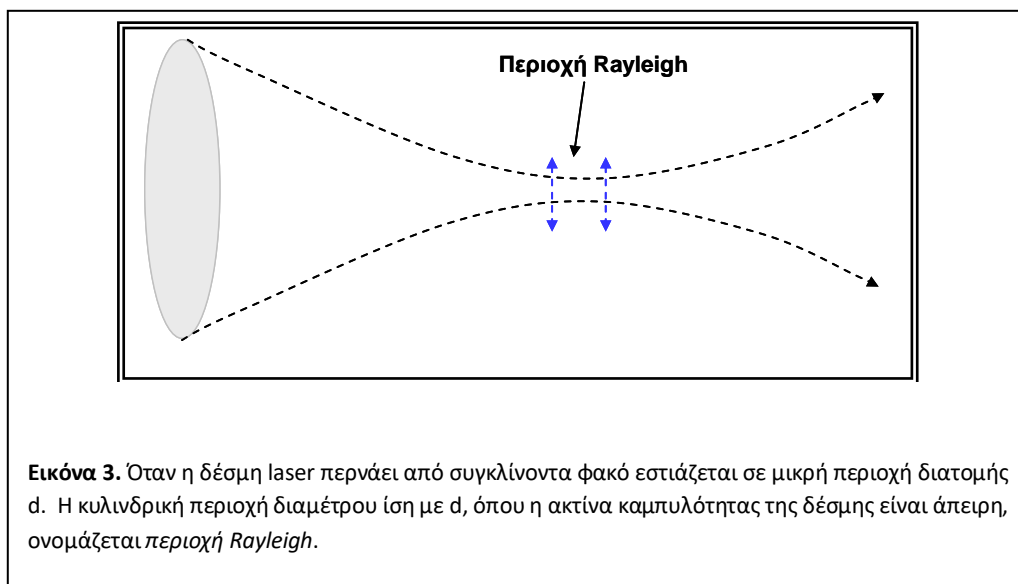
Περιοχή Rayleigh

**Εικόνα 3.** Όταν η δέσμη laser περνάει από συγκλίνοντα φακό εστιάζεται σε μικρή περιοχή διατομής d. Η κυλινδρική περιοχή διαμέτρου ίση με d, όπου η ακτίνα καμπυλότητας της δέσμης είναι άπειρη, ονομάζεται *περιοχή Rayleigh*.